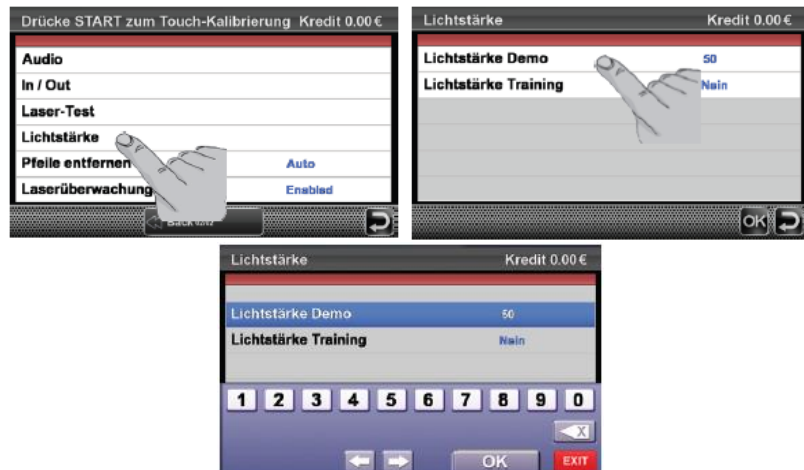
Drücke START zum Touch-Kalibrierung Kredit 0.00 €

Audio

In / Out

Laser-Test

Lichtstärke

Pfeile entfernen Auto

Laserüberwachung Enabled

Back Info

Lichtstärke Kredit 0.00 €

Lichtstärke Demo 50

Lichtstärke Training Nein

OK

Lichtstärke Kredit 0.00 €

Lichtstärke Demo 50

Lichtstärke Training Nein

1 2 3 4 5 6 7 8 9 0

X

OK

EXIT